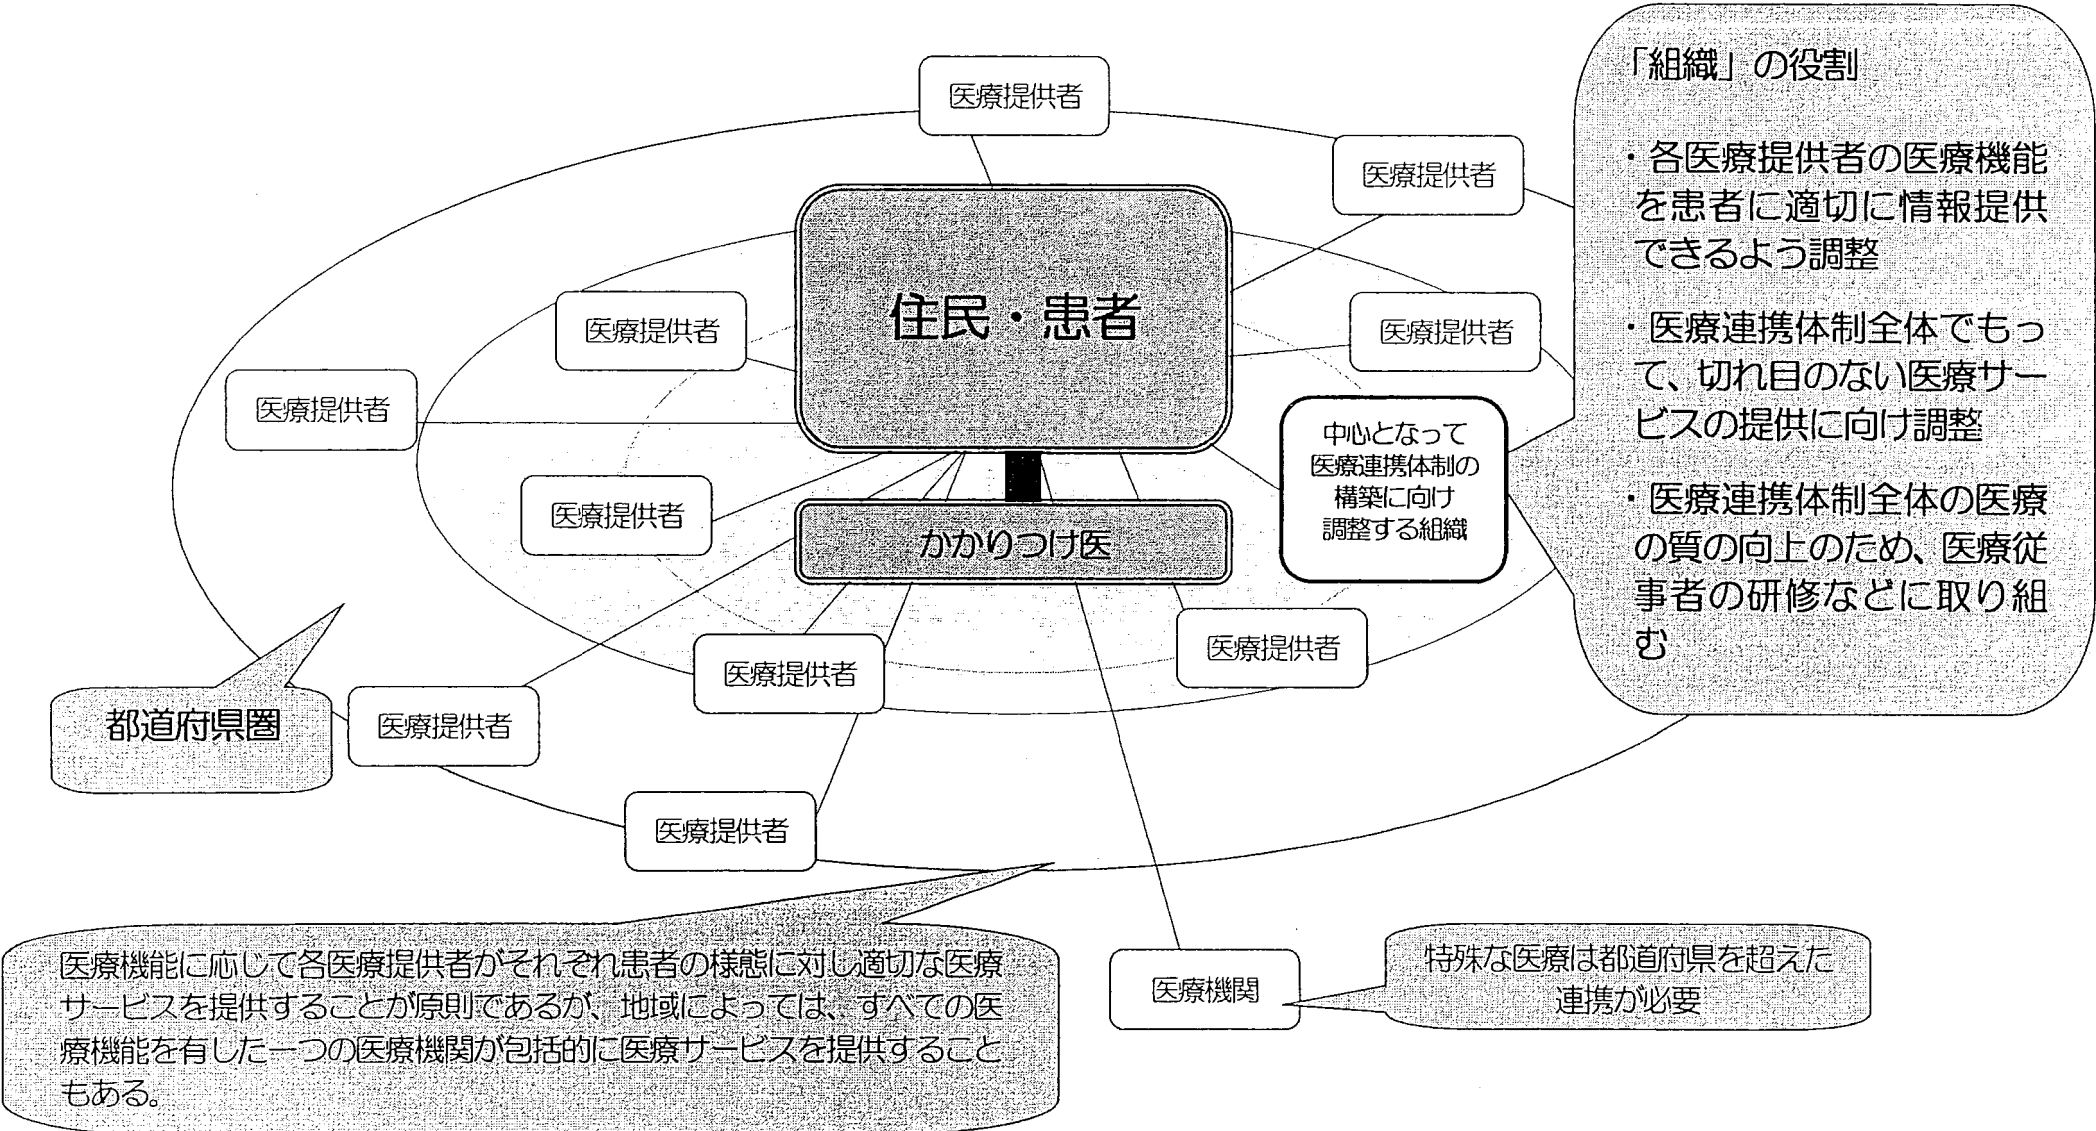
医療提供者

医療提供者

住民・患者

医療提供者

医療提供者

医療提供者

中心となって医療連携体制の構築に向け調整する組織

医療提供者

かかりつけ医

医療提供者

医療提供者

医療提供者

医療提供者

都道府県圏

医療提供者

「組織」の役割

・各医療提供者の医療機能を患者に適切に情報提供できるよう調整

・医療連携体制全体でもって、切れ目のない医療サービスの提供に向け調整

・医療連携体制全体の医療の質の向上のため、医療従事者の研修などに取り組む

医療機能に応じて各医療提供者がそれぞれ患者の様態に対し適切な医療サービスを提供することが原則であるが、地域によっては、すべての医療機能を有した一つの医療機関が包括的に医療サービスを提供することもある。

医療機関

特殊な医療は都道府県を超えた連携が必要